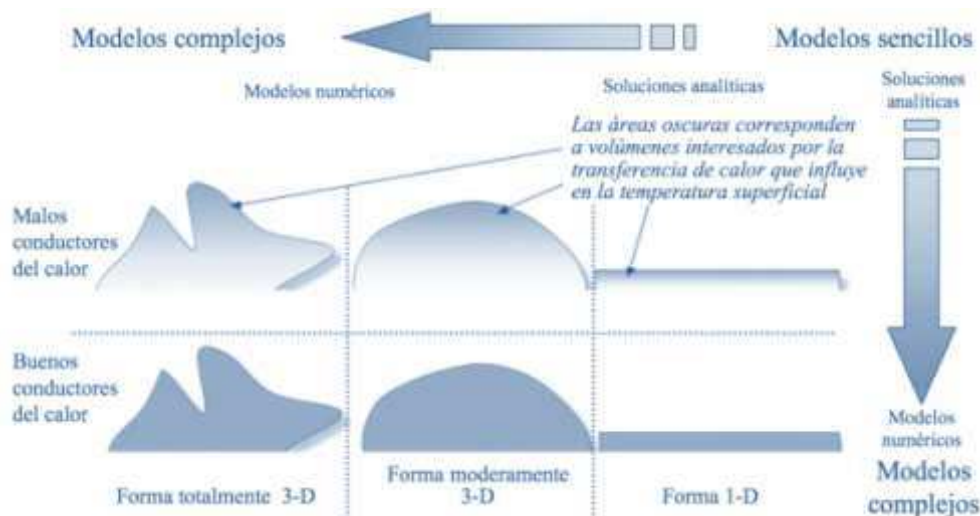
Modelos complejos

Modelos sencillos

Modelos numéricos

Soluciones analíticas

Soluciones analíticas

Las áreas oscuras corresponden a volúmenes interesados por la transferencia de calor que influye en la temperatura superficial

Malos conductores del calor

Buenos conductores del calor

Modelos numéricos

Modelos complejos

Forma totalmente 3-D

Forma moderamente 3-D

Forma 1-D